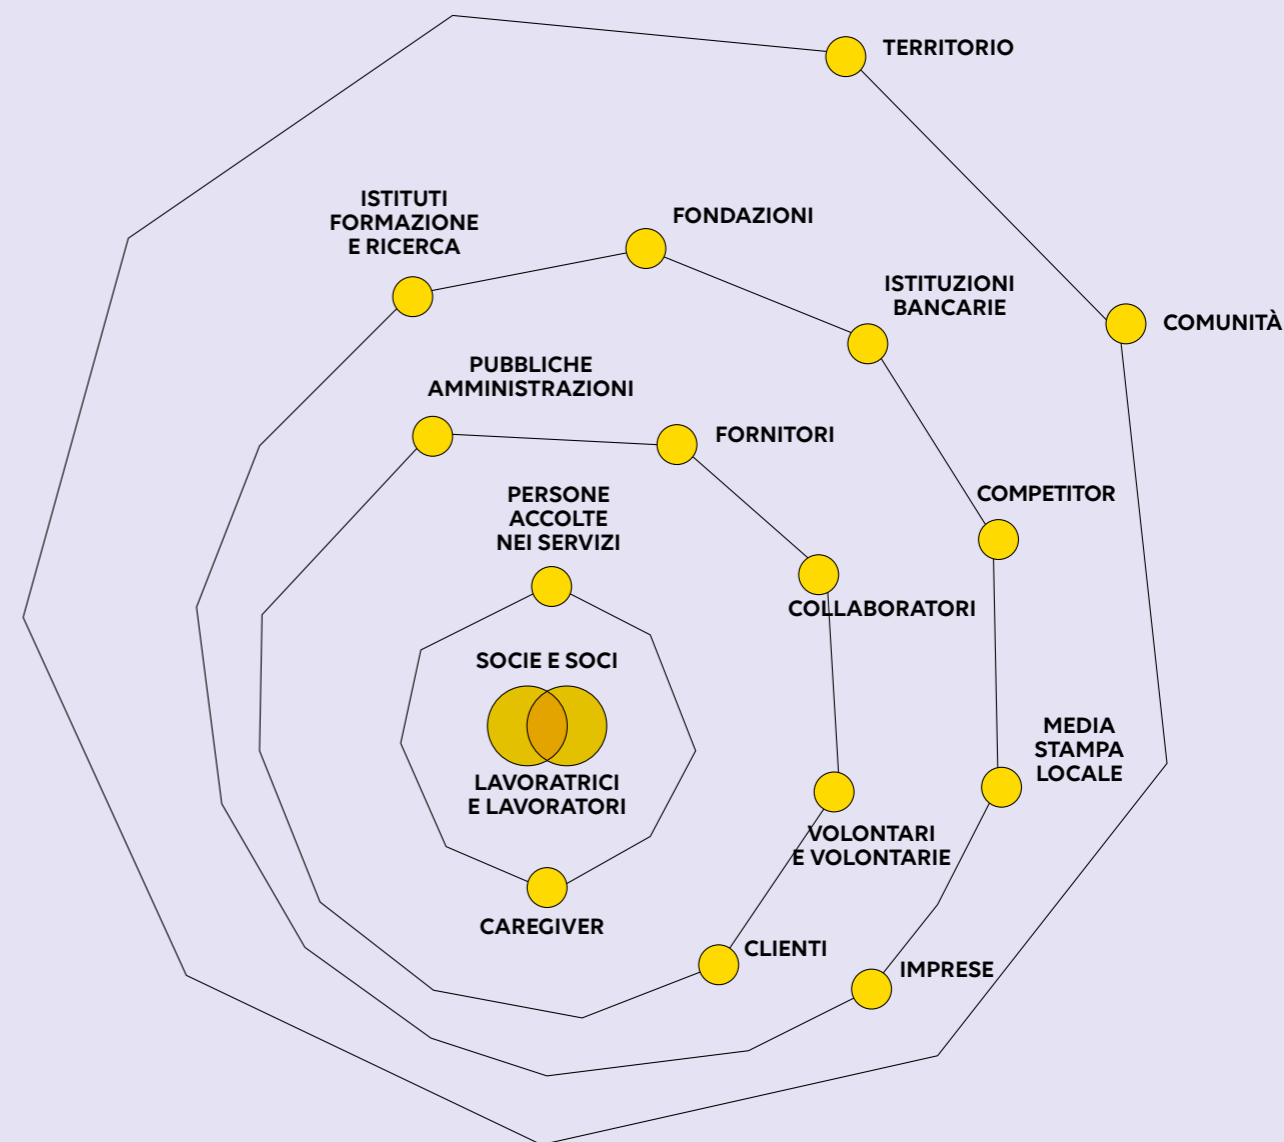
TERRITORIO

COMUNITÀ

ISTITUTI FORMAZIONE E RICERCA

FONDAZIONI

ISTITUZIONI BANCARIE

PUBBLICHE AMMINISTRAZIONI

FORNITORI

COMPETITOR

PERSONE ACCOLTE NEI SERVIZI

COLLABORATORI

SOCIE E SOCI

LAVORATRICI E LAVORATORI

MEDIA STAMPA LOCALE

VOLONTARI E VOLONTARIE

CAREGIVER

CLIENTI

IMPRESE